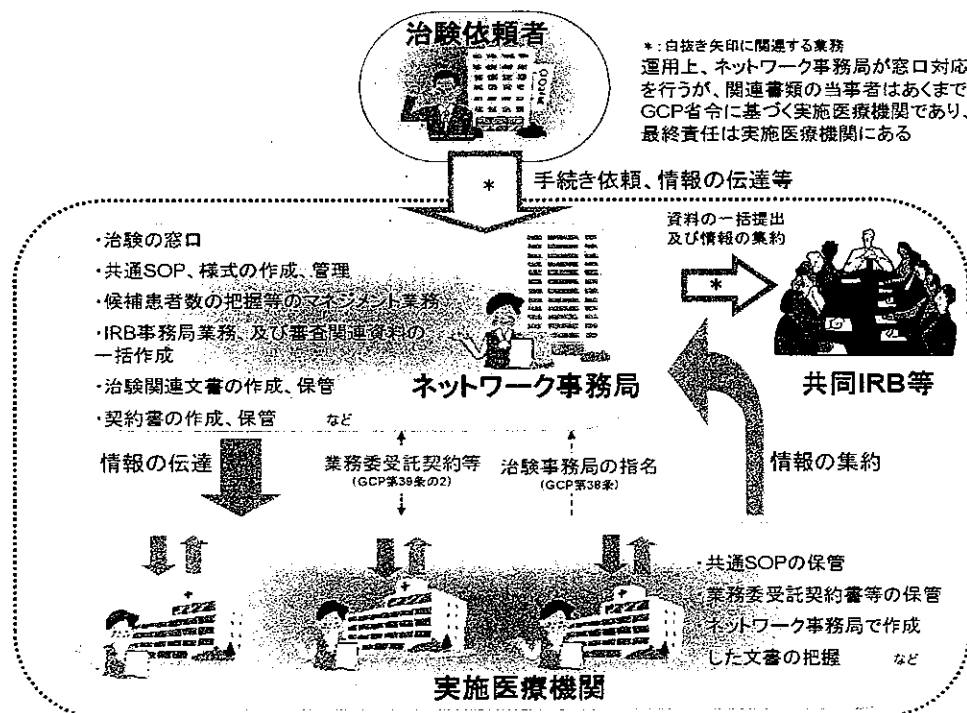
治験依頼者

＊：白抜き矢印に関連する業務
運用上、ネットワーク事務局が窓口対応を行うが、関連書類の当事者はあくまでGCP省令に基づく実施医療機関であり、最終責任は実施医療機関にある

＊ 手続き依頼、情報の伝達等

・治験の窓口
・共通SOP、様式の作成、管理
・候補患者数の把握等のマネジメント業務
・IRB事務局業務、及び審査関連資料の一括作成
・治験関連文書の作成、保管
・契約書の作成、保管　など

ネットワーク事務局

資料の一括提出及び情報の集約

＊

共同IRB等

情報の伝達

業務委受託契約等
(GCP第39条の2)

治験事務局の指名
(GCP第38条)

情報の集約

・共通SOPの保管
・業務委受託契約書等の保管
・ネットワーク事務局で作成した文書の把握　など

実施医療機関